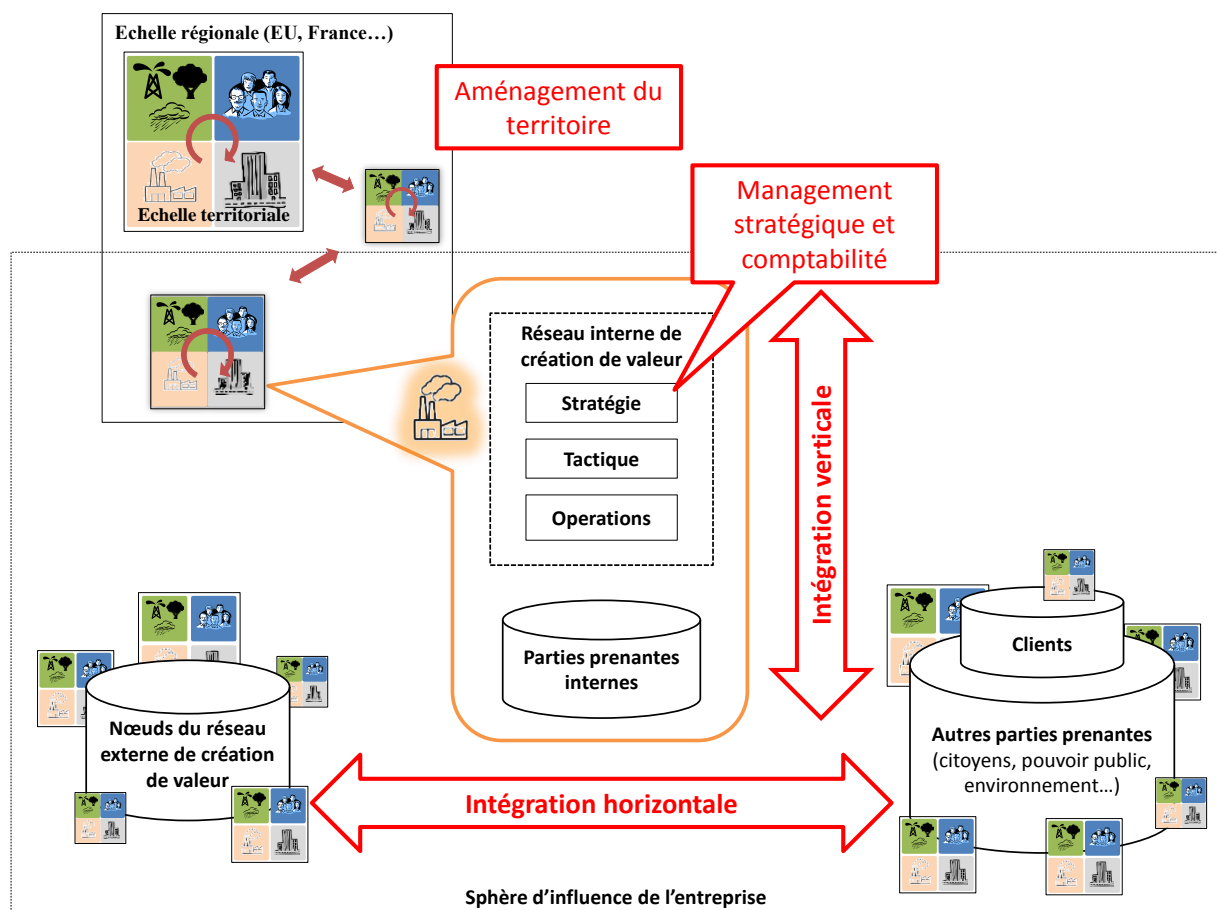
Echelle régionale (EU, France…)

Echelle territoriale

Aménagement du territoire

Management stratégique et comptabilité

Réseau interne de création de valeur

Stratégie

Tactique

Operations

Parties prenantes internes

Intégration verticale

Clients

Autres parties prenantes (citoyens, pouvoir public, environnement…)

Nœuds du réseau externe de création de valeur

Intégration horizontale

Sphère d'influence de l'entreprise